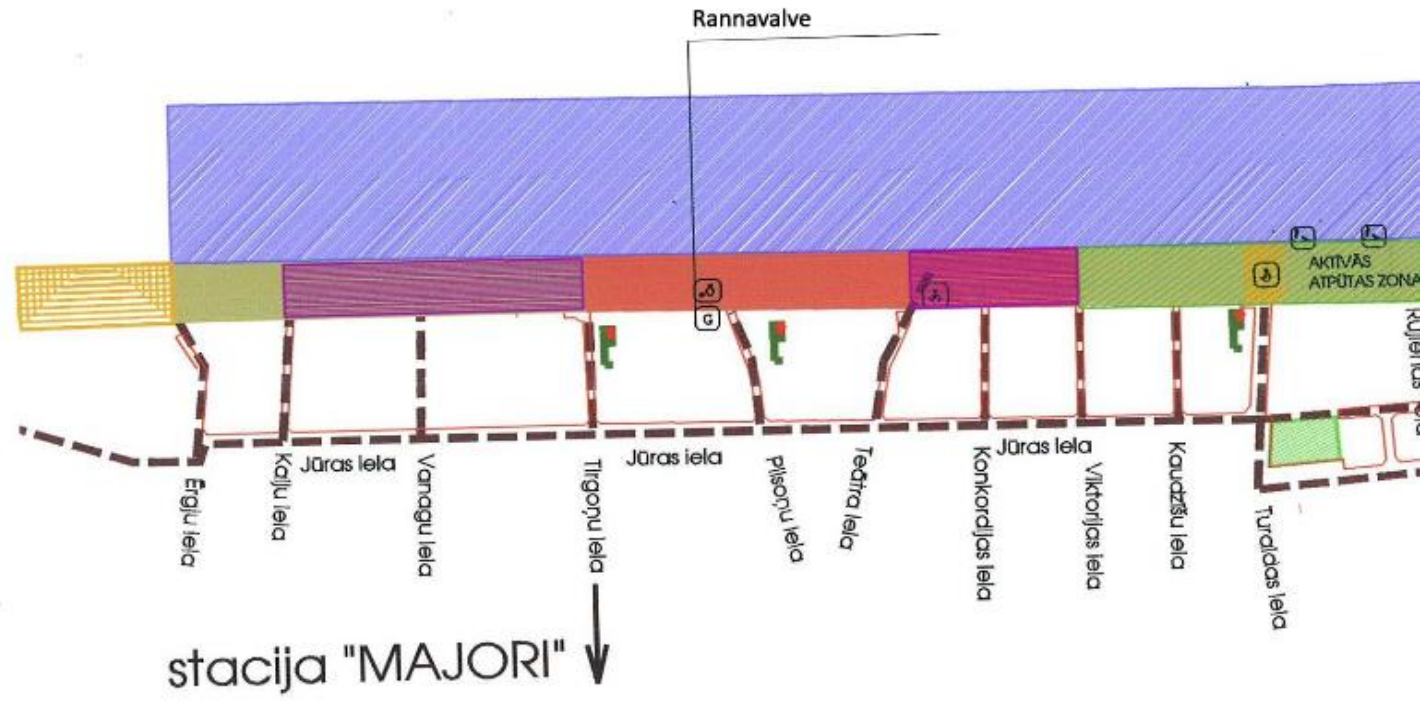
Rannavalve

AKTĪVĀS ATPŪTAS ZONA

G

Rūjienas iela

Jūras iela

Jūras iela

Jūras iela

Ērgļu iela

Kalēju iela

Vanagu iela

Tirgoņu iela

Pilsoņu iela

Teātra iela

Konkordijas iela

Viktorijas iela

Kaudzīšu iela

Turaidas iela

stacija "MAJORI"